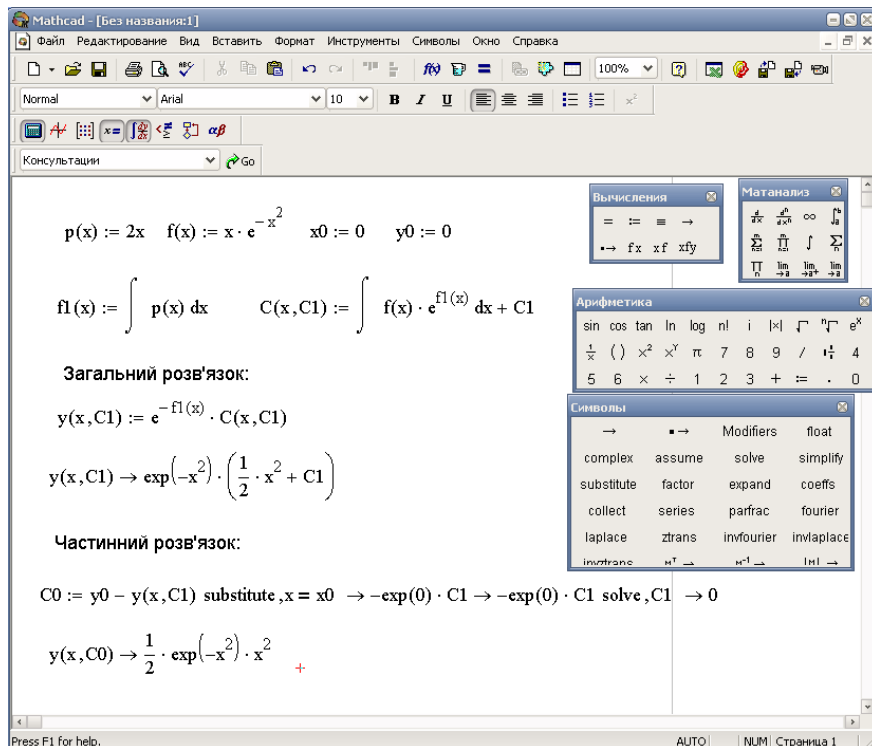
Mathcad - [Без названия:1]

Файл Редактирование Вид Вставить Формат Инструменты Символы Окно Справка

100%

Normal Arial 10 B I U

Консультации Go

$p(x) := 2x \quad f(x) := x \cdot e^{-x^2} \quad x0 := 0 \quad y0 := 0$

$f1(x) := \int p(x)\,dx \qquad C(x, C1) := \int f(x) \cdot e^{f1(x)}\,dx + C1$

Загальний розв'язок:

$y(x, C1) := e^{-f1(x)} \cdot C(x, C1)$

$y(x, C1) \rightarrow \exp(-x^2) \cdot \left(\frac{1}{2} \cdot x^2 + C1\right)$

Частинний розв'язок:

$C0 := y0 - y(x, C1)$ substitute, $x = x0 \rightarrow -\exp(0) \cdot C1 \rightarrow -\exp(0) \cdot C1$ solve, $C1 \rightarrow 0$

$y(x, C0) \rightarrow \frac{1}{2} \cdot \exp(-x^2) \cdot x^2$

Вычисления
= := ≡ →
•→ fx xf xfy

Матанализ

Арифметика
sin cos tan ln log n! i |x| $\sqrt{}$ $\sqrt[n]{}$ $e^x$
$\frac{1}{x}$ ( ) $x^2$ $x^Y$ π 7 8 9 / 4
5 6 × ÷ 1 2 3 + := . 0

Символы
→ ▪→ Modifiers float
complex assume solve simplify
substitute factor expand coeffs
collect series parfrac fourier
laplace ztrans invfourier invlaplace
invztrans

Press F1 for help. AUTO NUM Страница 1